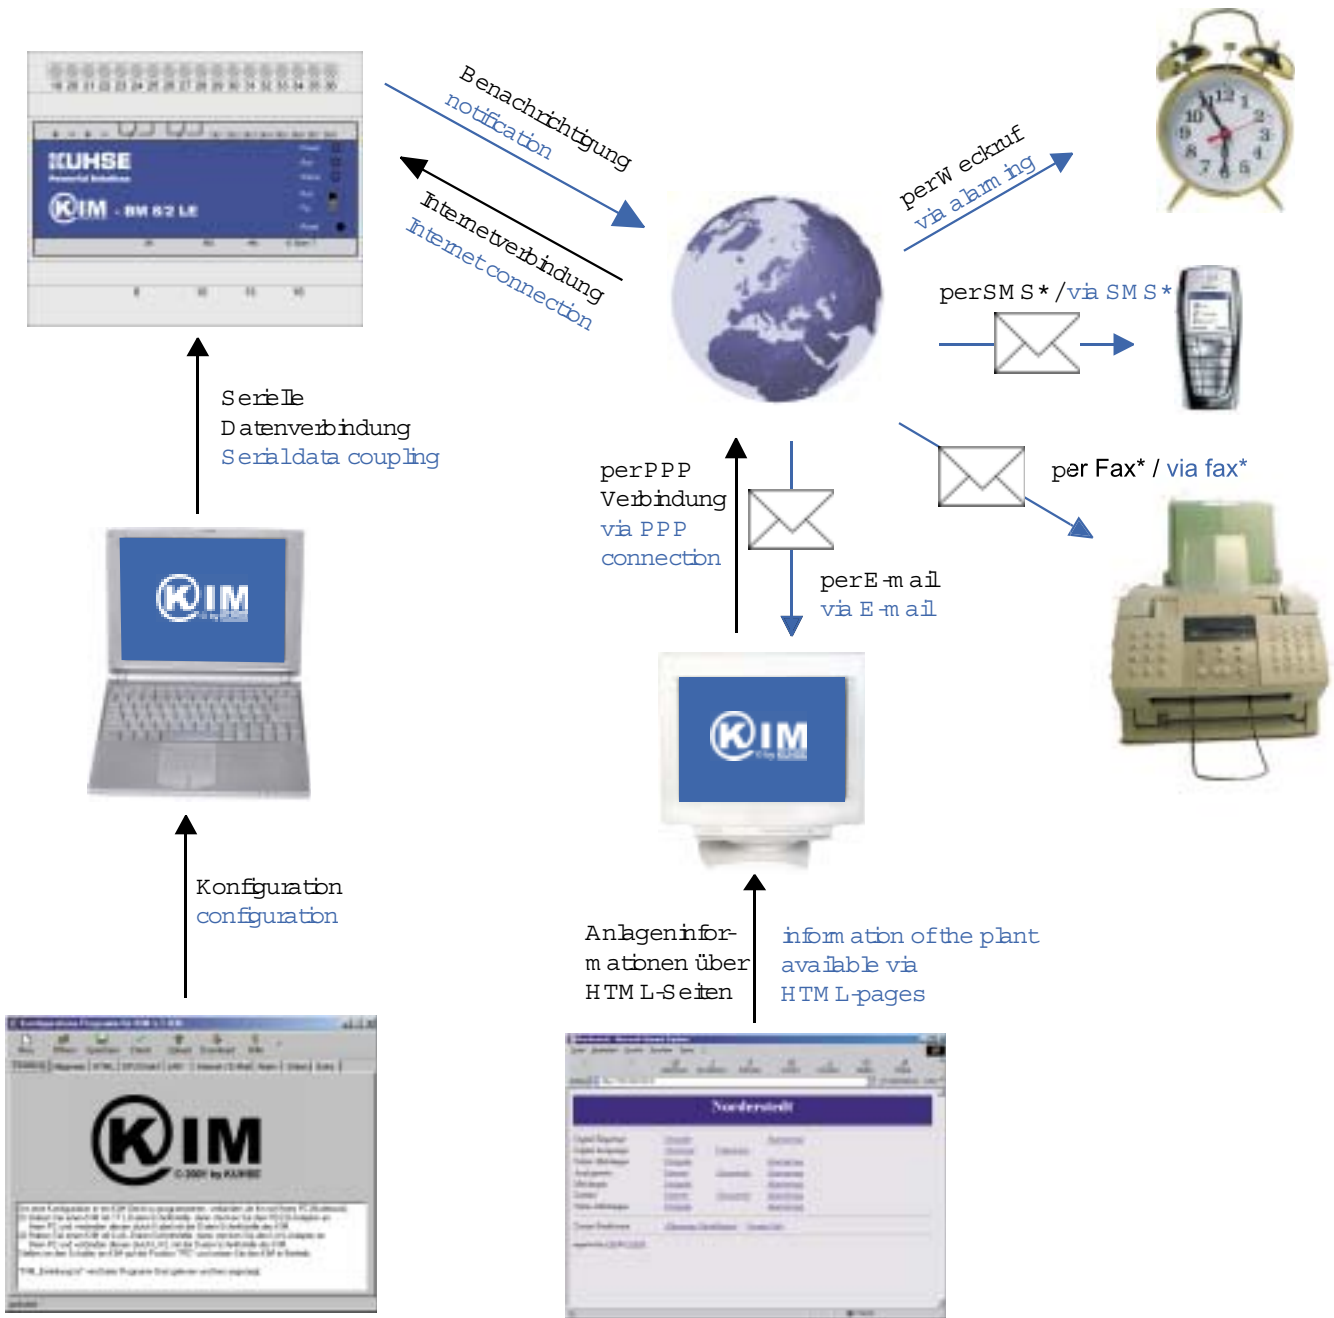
KUHSE

KIM - BM 82 LE

Benachrichtigung
notification

Internetverbindung
Internet connection

per Weckruf
via alarm ing

per SMS* / via SMS*

per Fax* / via fax*

Serielle Datenverbindung
Serial data coupling

KIM

per PPP Verbindung
via PPP connection

per E-mail
via E-mail

KIM

Konfiguration
configuration

Anlageninformationen über HTML-Seiten

information of the plant available via HTML-pages

KIM
© 2001 by KUHSE

Nordferstedt